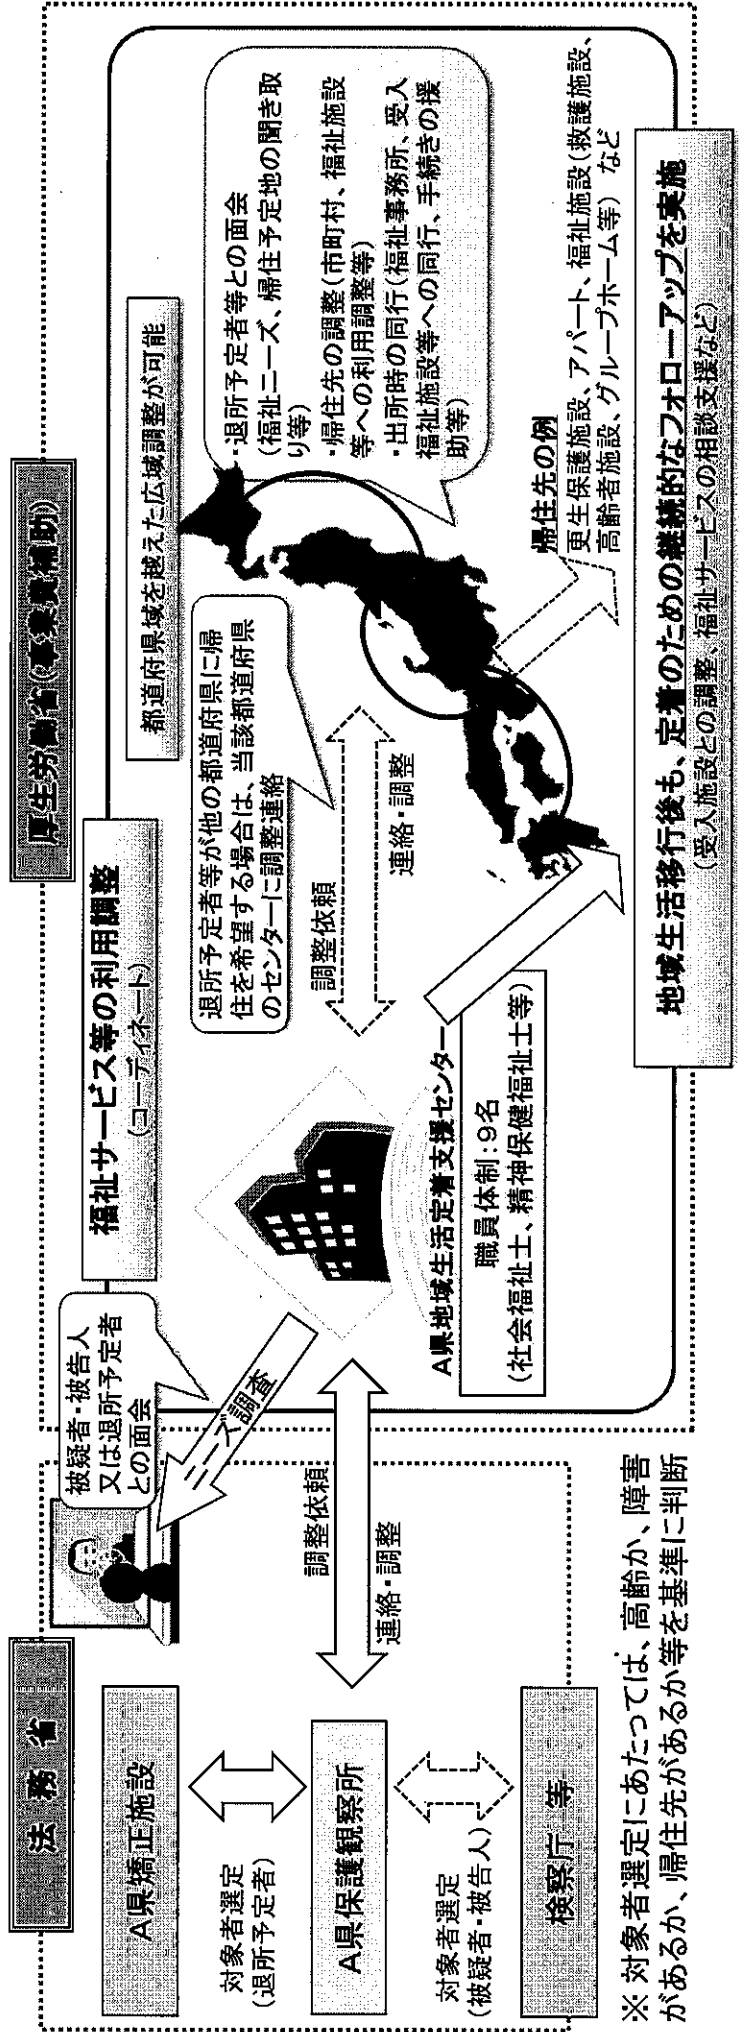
法務省

A県矯正施設

対象者選定
(退所予定者)

A県保護観察所

対象者選定
(被疑者・被告人)

検察庁 等

被疑者・被告人又は退所予定者との面会

ニーズ調査

調整依頼

連絡・調整

厚生労働省(事業費補助)

福祉サービス等の利用調整
(コーディネート)

A県地域生活定着支援センター
職員体制:9名
(社会福祉士、精神保健福祉士等)

退所予定者等が他の都道府県に帰住を希望する場合は、当該都道府県のセンターに調整連絡

調整依頼

連絡・調整

都道府県域を越えた広域調整が可能

・退所予定者等との面会
(福祉ニーズ、帰住予定地の聞き取り等)
・帰住先の調整(市町村、福祉施設等への利用調整等)
・出所時の同行(福祉事務所、受入福祉施設等への同行、手続きの援助等)

帰住先の例
更生保護施設、アパート、福祉施設(救護施設、高齢者施設、グループホーム等) など

地域生活移行後も、定着のための継続的なフォローアップを実施
(受入施設との調整、福祉サービスの相談支援など)

※ 対象者選定にあたっては、高齢か、障害があるか、帰住先があるか等を基準に判断